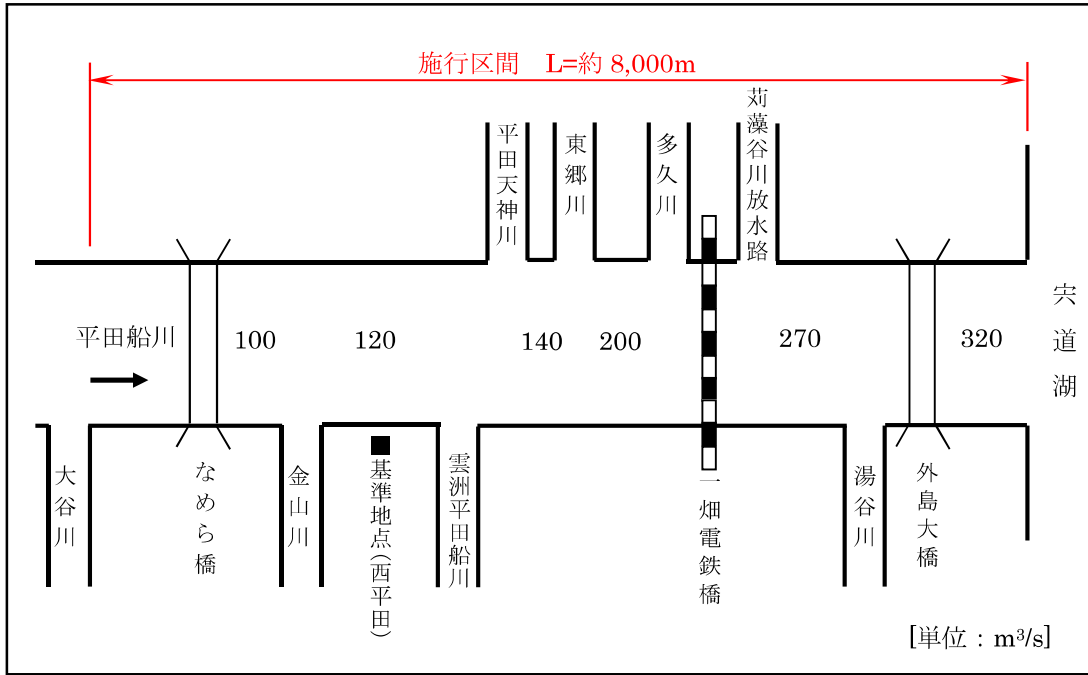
施行区間　L=約 8,000m

平田天神川

東郷川

多久川

苅藻谷川放水路

宍道湖

平田船川

100

120

140

200

270

320

大谷川

なめら橋

金山川

■基準地点(西平田)

雲洲平田船川

一畑電鉄橋

湯谷川

外島大橋

[単位：m³/s]